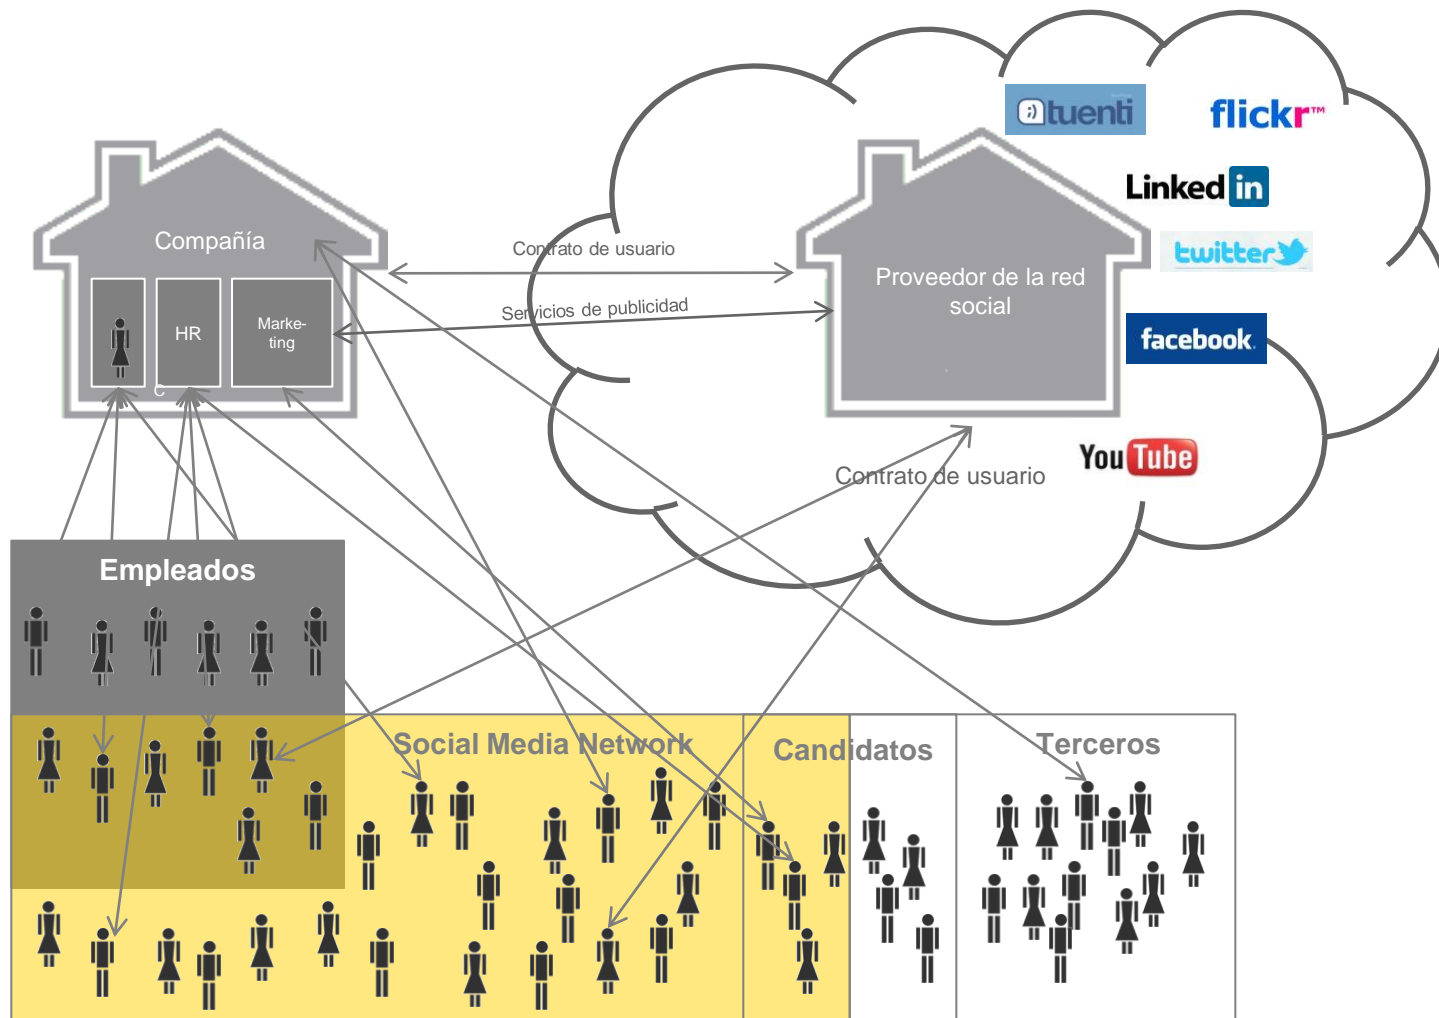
tuenti

flickr™

LinkedIn

twitter

facebook

YouTube

Compañía

HR

Marketing

C

Contrato de usuario

Servicios de publicidad

Proveedor de la red social

Contrato de usuario

Empleados

Social Media Network

Candidatos

Terceros